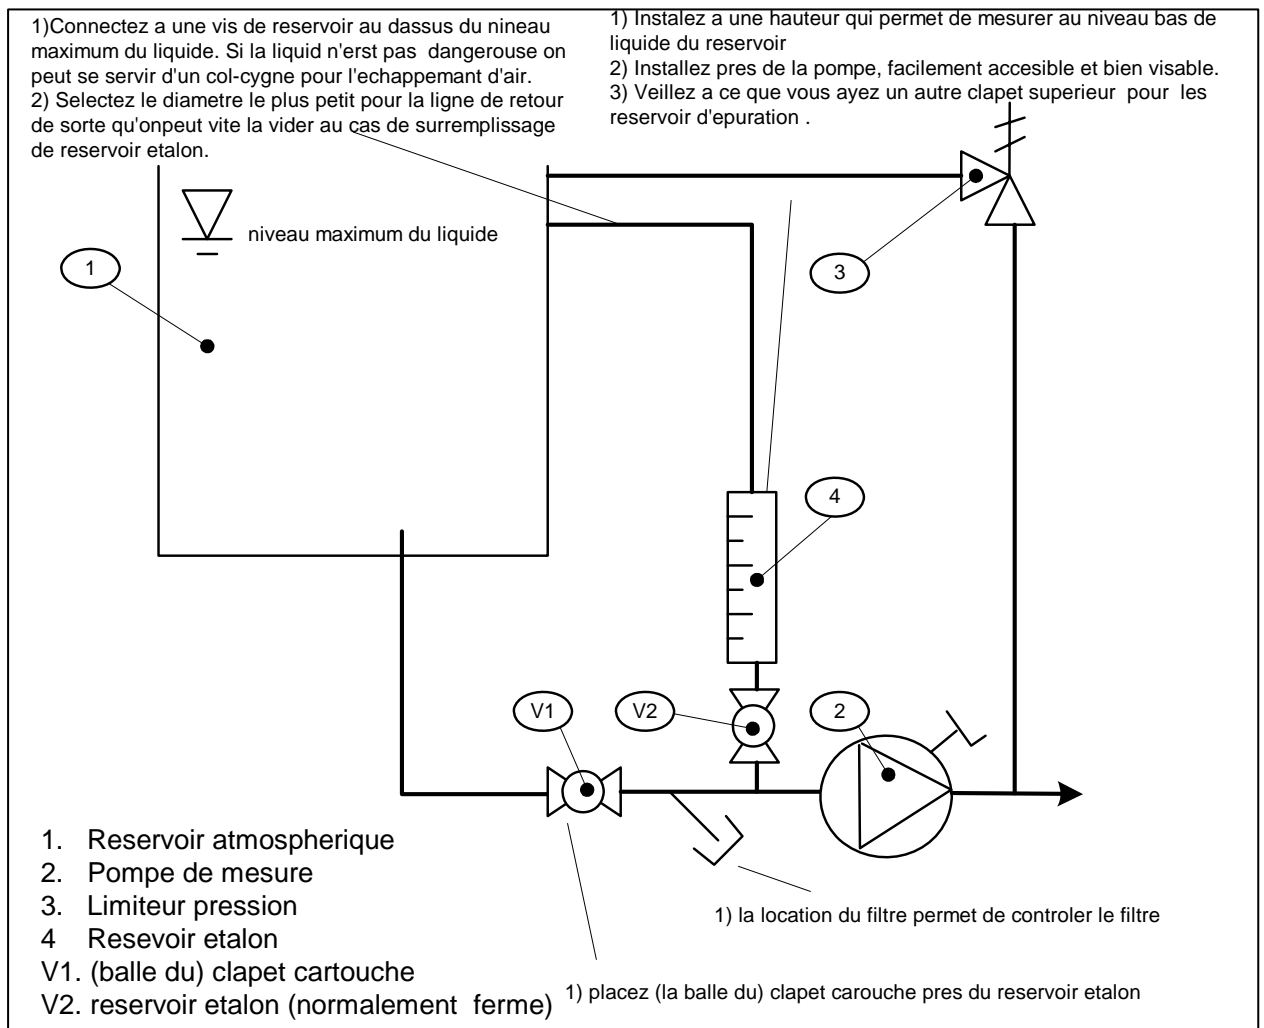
1)Connectez a une vis de reservoir au dassus du nineau maximum du liquide. Si la liquid n'erst pas dangerouse on peut se servir d'un col-cygne pour l'echappemant d'air.
2) Selectez le diametre le plus petit pour la ligne de retour de sorte qu'onpeut vite la vider au cas de surremplissage de reservoir etalon.

1) Instalez a une hauteur qui permet de mesurer au niveau bas de liquide du reservoir
2) Installez pres de la pompe, facilement accesible et bien visable.
3) Veillez a ce que vous ayez un autre clapet superieur pour les reservoir d'epuration .

niveau maximum du liquide

1

3

4

V1

V2

2

1. Reservoir atmospherique
2. Pompe de mesure
3. Limiteur pression
4 Resevoir etalon
V1. (balle du) clapet cartouche
V2. reservoir etalon (normalement ferme)

1) la location du filtre permet de controler le filtre

1) placez (la balle du) clapet carouche pres du reservoir etalon